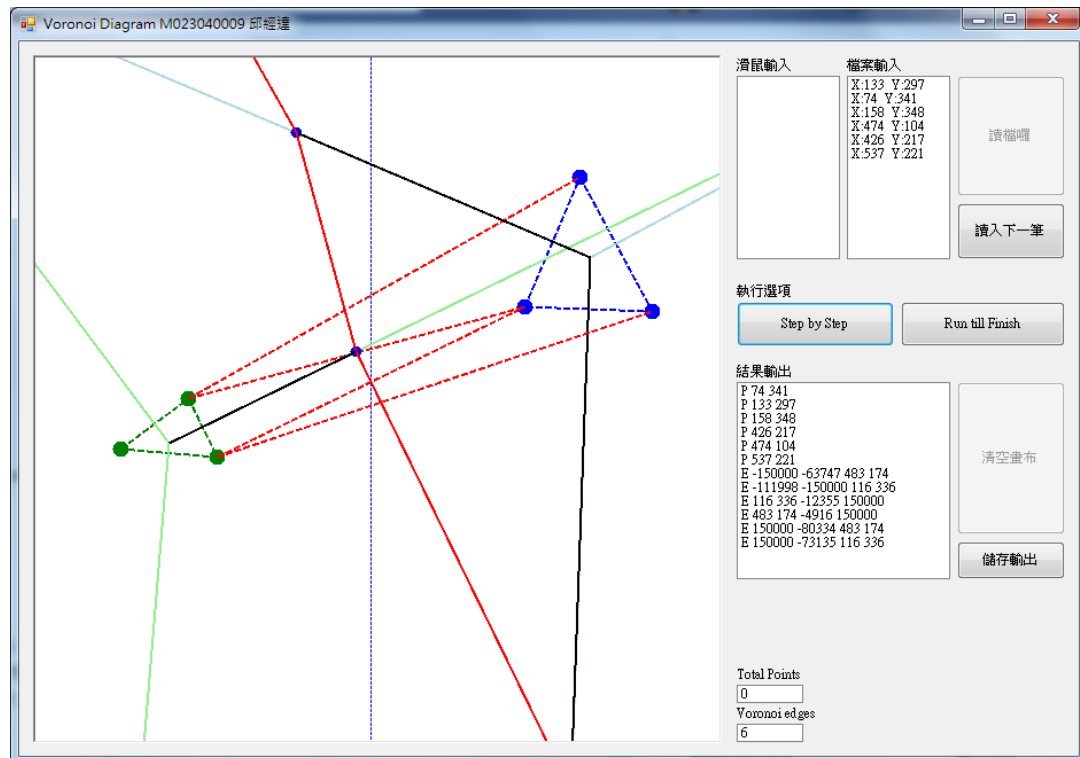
Voronoi Diagram M023040009 邱經達

滑鼠輸入

檔案輸入
X:133 Y:297
X:74 Y:341
X:158 Y:348
X:474 Y:104
X:426 Y:217
X:537 Y:221

讀檔囉

讀入下一筆

執行選項

Step by Step

Run till Finish

結果輸出
P 74 341
P 133 297
P 158 348
P 426 217
P 474 104
P 537 221
E -150000 -63747 483 174
E -111998 -150000 116 336
E 116 336 -12355 150000
E 483 174 -4916 150000
E 150000 -80334 483 174
E 150000 -73135 116 336

清空畫布

儲存輸出

Total Points
0
Voronoi edges
6